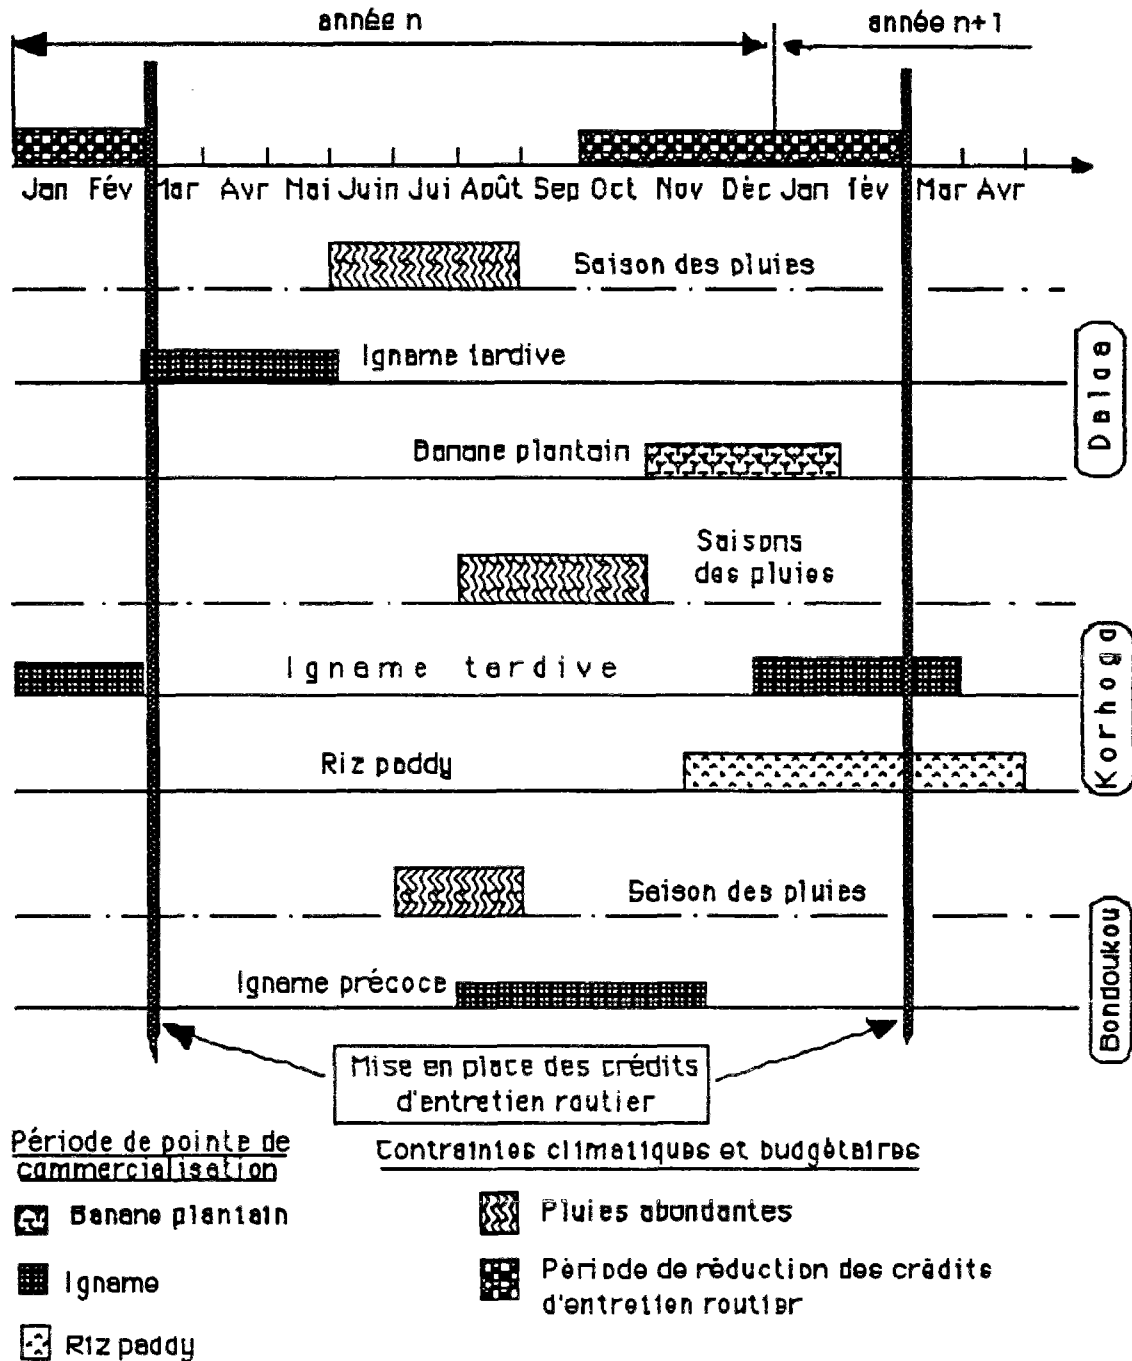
année n

année n+1

Jan Fév Mar Avr Mai Juin Jui Août Sep Oct Nov Déc Jan fév Mar Avr

Saison des pluies

Igname tardive

Banane plantain

Daloa

Saisons des pluies

Igname tardive

Riz paddy

Korhogo

Saison des pluies

Igname précoce

Bondoukou

Mise en place des crédits d'entretien routier

Période de pointe de commercialisation

Banane plantain

Igname

Riz paddy

Contraintes climatiques et budgétaires

Pluies abondantes

Période de réduction des crédits d'entretien routier